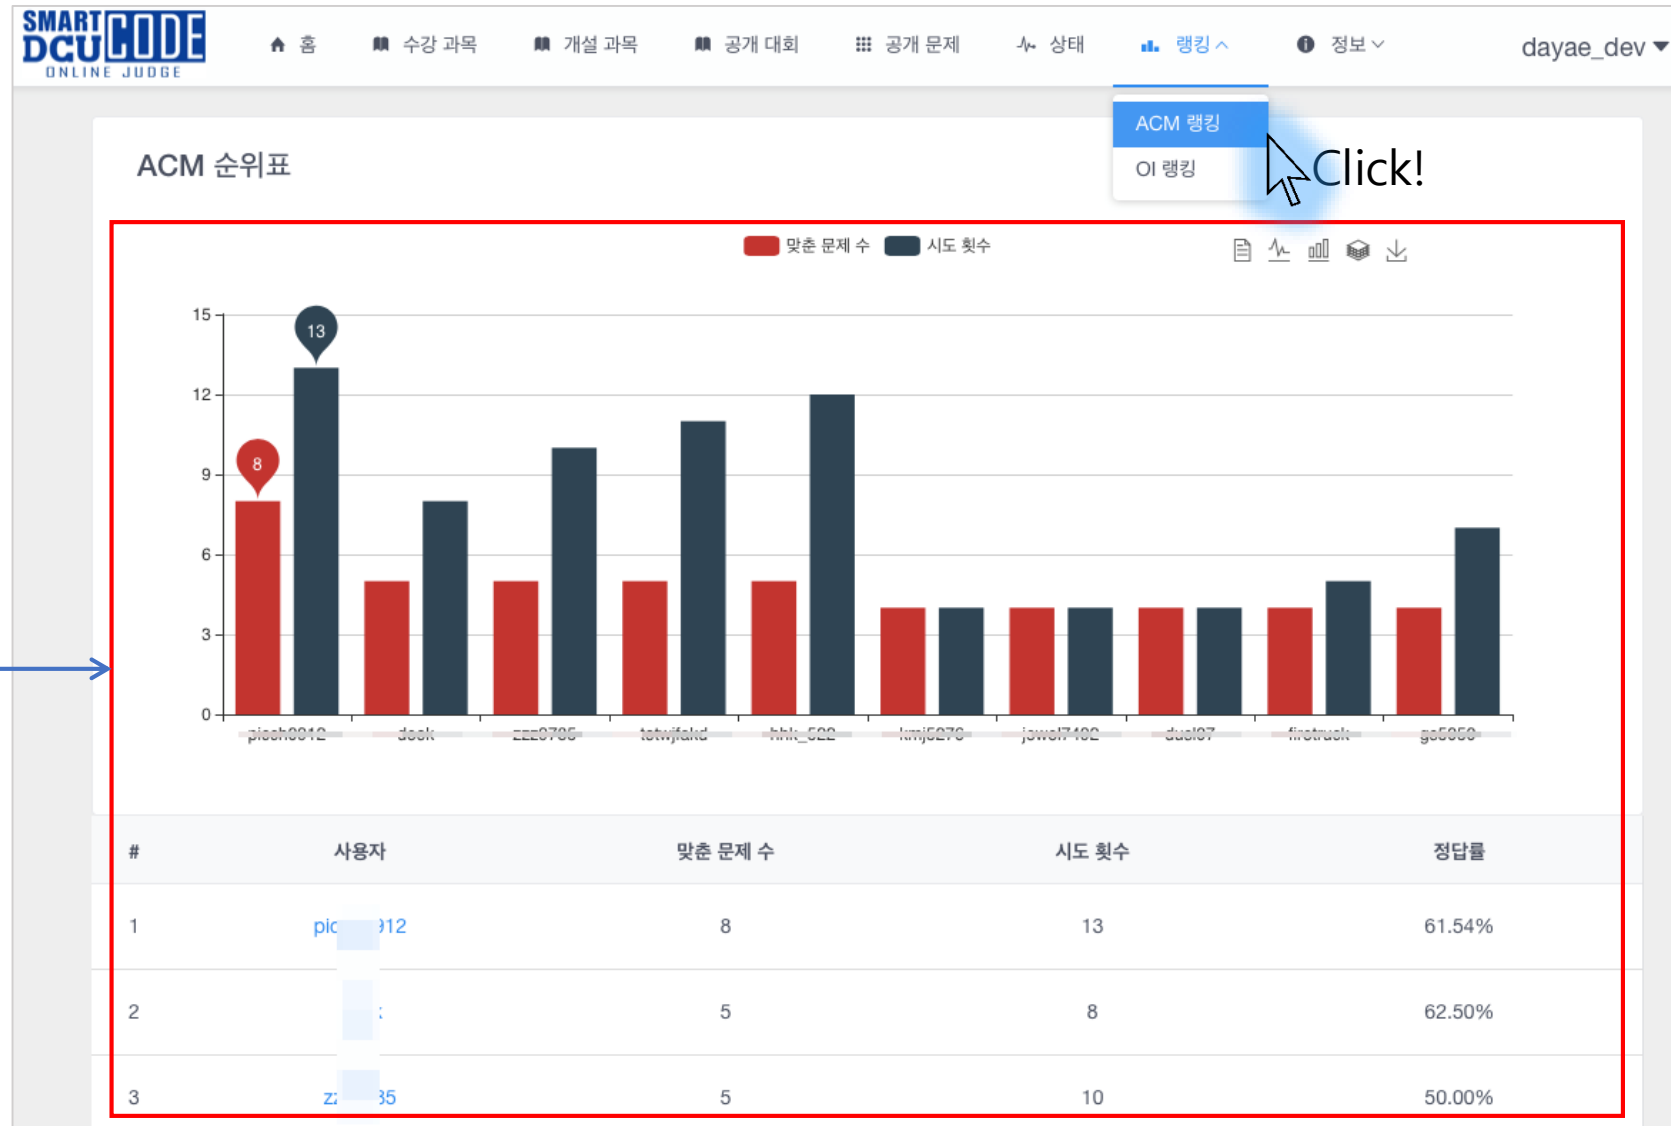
SMART DCU CODE ONLINE JUDGE

홈 수강 과목 개설 과목 공개 대회 공개 문제 상태 랭킹 정보 dayae_dev

ACM 랭킹
OI 랭킹

Click!

ACM 순위표

맞춘 문제 수 시도 횟수

15
12
9
6
3
0

13
8

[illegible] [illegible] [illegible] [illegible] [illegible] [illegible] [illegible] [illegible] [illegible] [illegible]

| # | 사용자 | 맞춘 문제 수 | 시도 횟수 | 정답률 |
|---|---|---|---|---|
| 1 | pic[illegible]912 | 8 | 13 | 61.54% |
| 2 | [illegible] | 5 | 8 | 62.50% |
| 3 | z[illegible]35 | 5 | 10 | 50.00% |